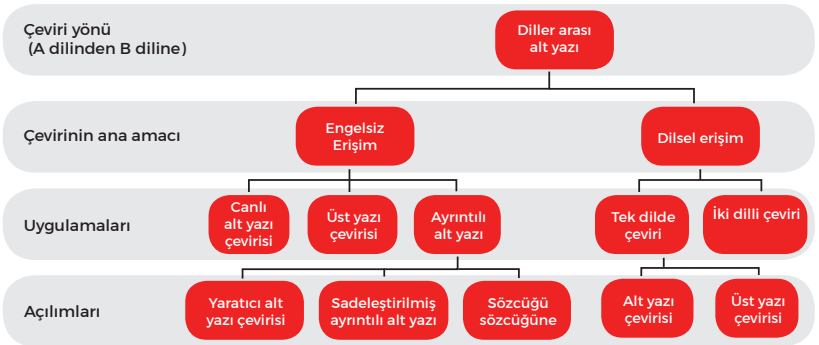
Çeviri yönü
(A dilinden B diline)

Diller arası alt yazı

Çevirinin ana amacı

Engelsiz Erişim

Dilsel erişim

Uygulamaları

Canlı alt yazı çevirisi

Üst yazı çevirisi

Ayrıntılı alt yazı

Tek dilde çeviri

İki dilli çeviri

Açılımları

Yaratıcı alt yazı çevirisi

Sadeleştirilmiş ayrıntılı alt yazı

Sözcüğü sözcüğüne

Alt yazı çevirisi

Üst yazı çevirisi